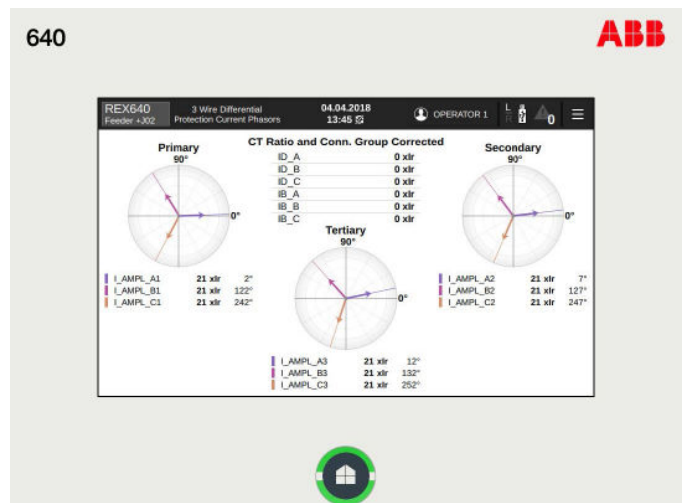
640

ABB

REX640
Feeder +J02

3 Wire Differential
Protection Current Phasors

04.04.2018
13:45

OPERATOR 1

L
R

0

CT Ratio and Conn. Group Corrected

| | |
|---|---|
| ID_A | 0 xIr |
| ID_B | 0 xIr |
| ID_C | 0 xIr |
| IB_A | 0 xIr |
| IB_B | 0 xIr |
| IB_C | 0 xIr |

Primary
90°
0°

| | | |
|---|---|---|
| I_AMPL_A1 | 21 xIr | 2° |
| I_AMPL_B1 | 21 xIr | 122° |
| I_AMPL_C1 | 21 xIr | 242° |

Tertiary
90°
0°

| | | |
|---|---|---|
| I_AMPL_A3 | 21 xIr | 12° |
| I_AMPL_B3 | 21 xIr | 132° |
| I_AMPL_C3 | 21 xIr | 252° |

Secondary
90°
0°

| | | |
|---|---|---|
| I_AMPL_A2 | 21 xIr | 7° |
| I_AMPL_B2 | 21 xIr | 127° |
| I_AMPL_C2 | 21 xIr | 247° |